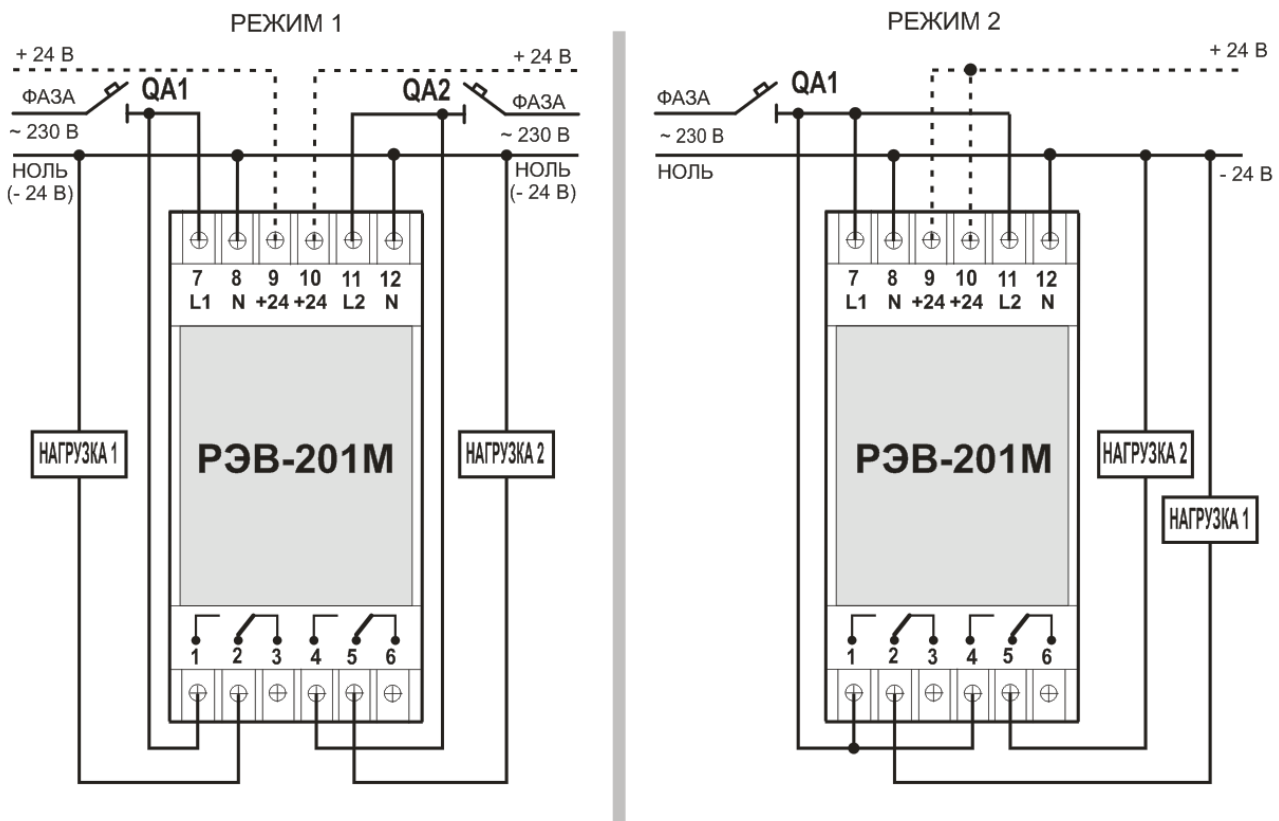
РЕЖИМ 1

+ 24 В
+ 24 В
ФАЗА
QA1
QA2
ФАЗА
~ 230 В
~ 230 В
НОЛЬ
(- 24 В)
НОЛЬ
(- 24 В)

7 L1
8 N
9 +24
10 +24
11 L2
12 N

НАГРУЗКА 1
РЭВ-201М
НАГРУЗКА 2

1 2 3 4 5 6

РЕЖИМ 2

+ 24 В
ФАЗА
QA1
~ 230 В
НОЛЬ
- 24 В

7 L1
8 N
9 +24
10 +24
11 L2
12 N

РЭВ-201М
НАГРУЗКА 2
НАГРУЗКА 1

1 2 3 4 5 6